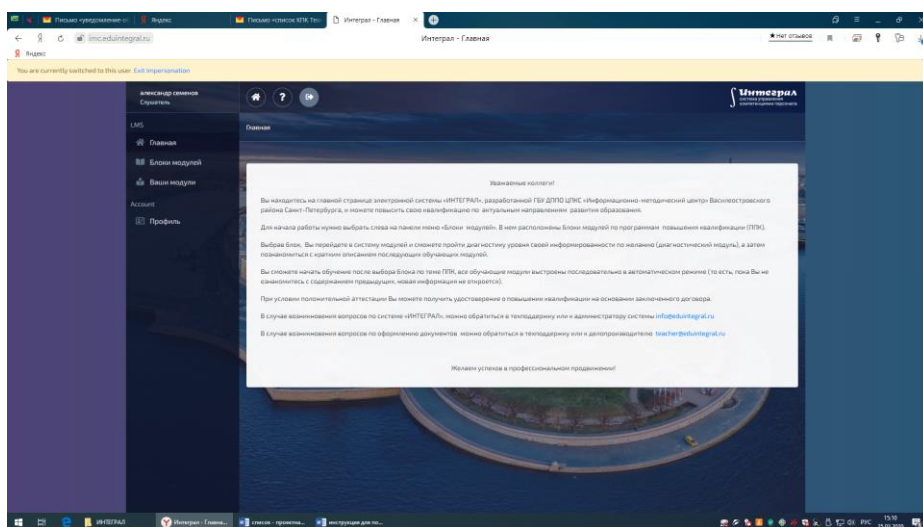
Письмо «уведомление н | Яндекс | Письмо «список КПК Тех | Интеграл - Главная

imc.eduintegral.ru | Интеграл - Главная | Нет отзывов

Яндекс

You are currently switched to this user. Exit Impersonation

александр семенов
Слушатель

Интеграл
система управления компетенциями персонала

LMS
Главная
Блоки модулей
Ваши модули
Account
Профиль

Главная

Уважаемые коллеги!

Вы находитесь на главной странице электронной системы «ИНТЕГРАЛ», разработанной ГБУ ДППО ЦПКС «Информационно-методический центр» Василеостровского района Санкт-Петербурга, и можете повысить свою квалификацию по актуальным направлениям развития образования.

Для начала работы нужно выбрать слева на панели меню «Блоки модулей». В нем расположены Блоки модулей по программам повышения квалификации (ППК).

Выбрав блок, Вы перейдете в систему модулей и сможете пройти диагностику уровня своей информированности по желанию (диагностический модуль), а затем познакомиться с краткими описаниями последующих обучающих модулей.

Вы сможете начать обучение после выбора Блока по теме ППК, все обучающие модули выстроены последовательно в автоматическом режиме (то есть, пока Вы не ознакомитесь с содержанием предыдущих, новая информация не откроется).

При условии положительной аттестации Вы можете получить удостоверение о повышении квалификации на основании заключенного договора.

В случае возникновения вопросов по системе «ИНТЕГРАЛ», можно обратиться в техподдержку или к администратору системы info@eduintegral.ru

В случае возникновения вопросов по оформлению документов можно обратиться в техподдержку или к делопроизводителю teacher@eduintegral.ru

Желаем успехов в профессиональном продвижении!

ИНТЕГРАЛ | Интеграл - Главна... | список - проектна... | инструкция для по...

РУС 15:10